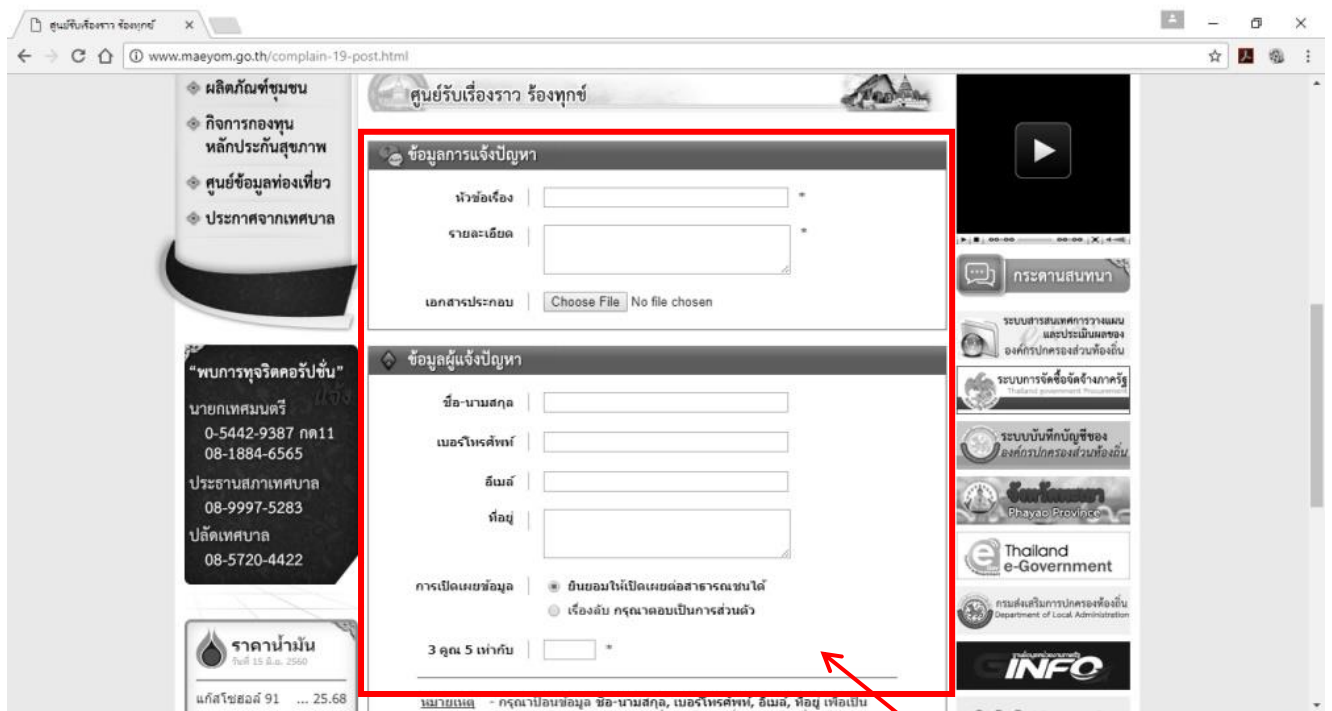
ศูนย์รับเรื่องราว ร้องทุกข์ ×

www.maeyom.go.th/complain-19-post.html

ผลิตภัณฑ์ชุมชน
กิจการกองทุนหลักประกันสุขภาพ
ศูนย์ข้อมูลท่องเที่ยว
ประกาศจากเทศบาล

"พบการทุจริตคอรัปชั่น"
นายกเทศมนตรี
0-5442-9387 กด11
08-1884-6565
ประธานสภาเทศบาล
08-9997-5283
ปลัดเทศบาล
08-5720-4422

ราคาน้ำมัน
วันที่ 15 มิ.ย. 2560
แก๊สโซฮอล์ 91 ... 25.68

ศูนย์รับเรื่องราว ร้องทุกข์

ข้อมูลการแจ้งปัญหา
หัวข้อเรื่อง *
รายละเอียด *
เอกสารประกอบ Choose File No file chosen

ข้อมูลผู้แจ้งปัญหา
ชื่อ-นามสกุล
เบอร์โทรศัพท์
อีเมล์
ที่อยู่
การเปิดเผยข้อมูล ยินยอมให้เปิดเผยต่อสาธารณชนได้
เรื่องลับ กรุณาตอบเป็นการส่วนตัว
3 คูณ 5 เท่ากับ *

หมายเหตุ - กรุณาป้อนข้อมูล ชื่อ-นามสกุล, เบอร์โทรศัพท์, อีเมล์, ที่อยู่ เพื่อเป็น

กระดานสนทนา
ระบบสารสนเทศการวางแผนและประเมินผลขององค์กรปกครองส่วนท้องถิ่น
ระบบการจัดซื้อจัดจ้างภาครัฐ
Thailand Government Procurement
ระบบบันทึกบัญชีขององค์กรปกครองส่วนท้องถิ่น
จังหวัดพะเยา
Phayao Province
Thailand e-Government
กรมส่งเสริมการปกครองท้องถิ่น
Department of Local Administration
INFO